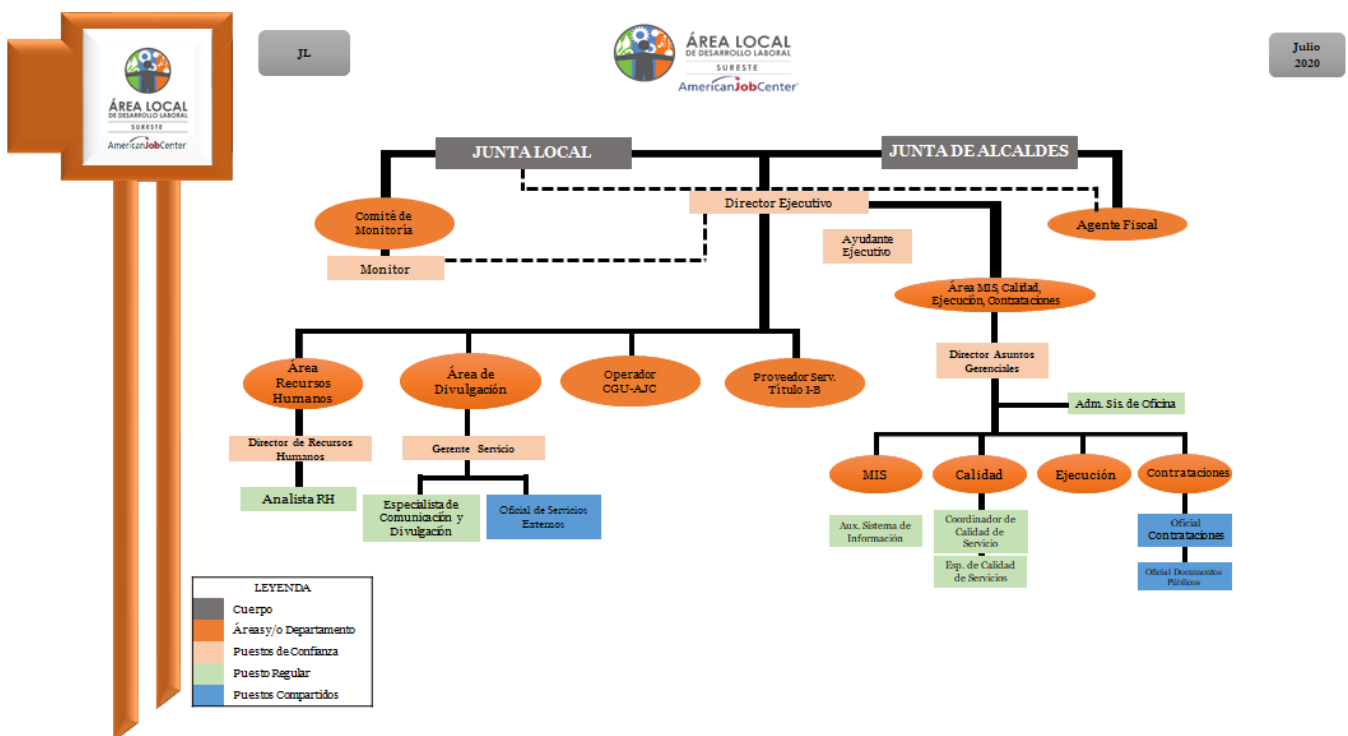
ÁREA LOCAL
DE DESARROLLO LABORAL
SURESTE
AmericanJobCenter

JL

ÁREA LOCAL
DE DESARROLLO LABORAL
SURESTE
AmericanJobCenter

Julio 2020

JUNTA LOCAL

JUNTA DE ALCALDES

Comité de Monitoría

Director Ejecutivo

Agente Fiscal

Monitor

Ayudante Ejecutivo

Área MIS, Calidad, Ejecución, Contrataciones

Área Recursos Humanos

Área de Divulgación

Operador CGU-AJC

Proveedor Serv. Título I-B

Director Asuntos Gerenciales

Adm. Sis. de Oficina

Director de Recursos Humanos

Gerente Servicio

MIS

Calidad

Ejecución

Contrataciones

Analista RH

Especialista de Comunicación y Divulgación

Oficial de Servicios Externos

Aux. Sistema de Información

Coordinador de Calidad de Servicio

Oficial Contrataciones

Esp. de Calidad de Servicios

Oficial Documentos Públicos

LEYENDA
Cuerpo
Áreas y/o Departamento
Puestos de Confianza
Puesto Regular
Puestos Compartidos